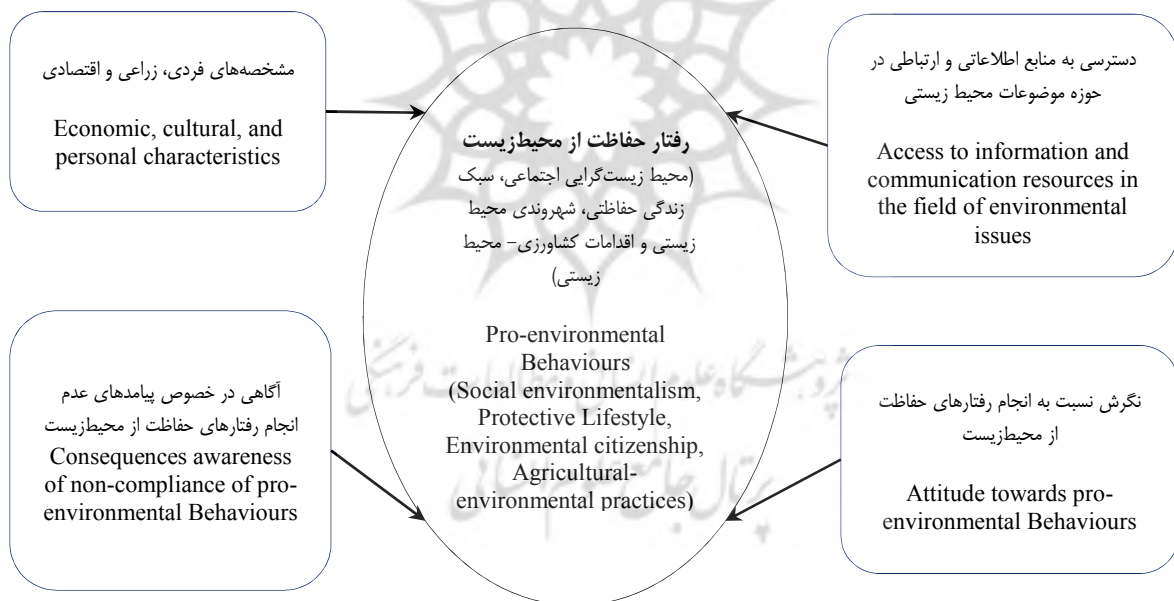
مشخصه‌های فردی، زراعی و اقتصادی

Economic, cultural, and personal characteristics

دسترسی به منابع اطلاعاتی و ارتباطی در حوزه موضوعات محیط زیستی

Access to information and communication resources in the field of environmental issues

رفتار حفاظت از محیط‌زیست

(محیط زیست‌گرایی اجتماعی، سبک زندگی حفاظتی، شهروندی محیط زیستی و اقدامات کشاورزی- محیط زیستی)

Pro-environmental Behaviours (Social environmentalism, Protective Lifestyle, Environmental citizenship, Agricultural-environmental practices)

آگاهی در خصوص پیامدهای عدم انجام رفتارهای حفاظت از محیط‌زیست

Consequences awareness of non-compliance of pro-environmental Behaviours

نگرش نسبت به انجام رفتارهای حفاظت از محیط‌زیست

Attitude towards pro-environmental Behaviours